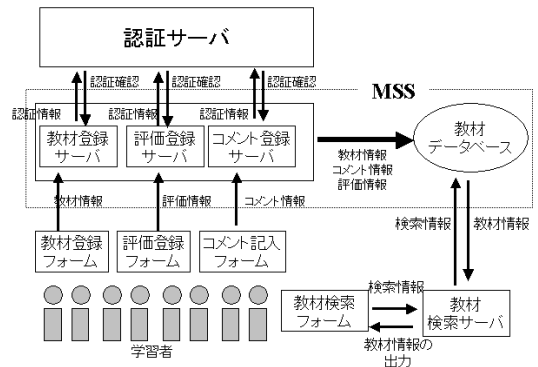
認証サーバ

認証確認
認証確認
認証確認

MSS

認証情報
認証情報
認証情報

教材登録サーバ
評価登録サーバ
コメント登録サーバ

教材データベース

教材情報
コメント情報
評価情報

教材情報
評価情報
コメント情報

検索情報
教材情報

教材登録フォーム
評価登録フォーム
コメント記入フォーム

検索情報
教材検索フォーム
教材検索サーバ
教材情報の出力

学習者